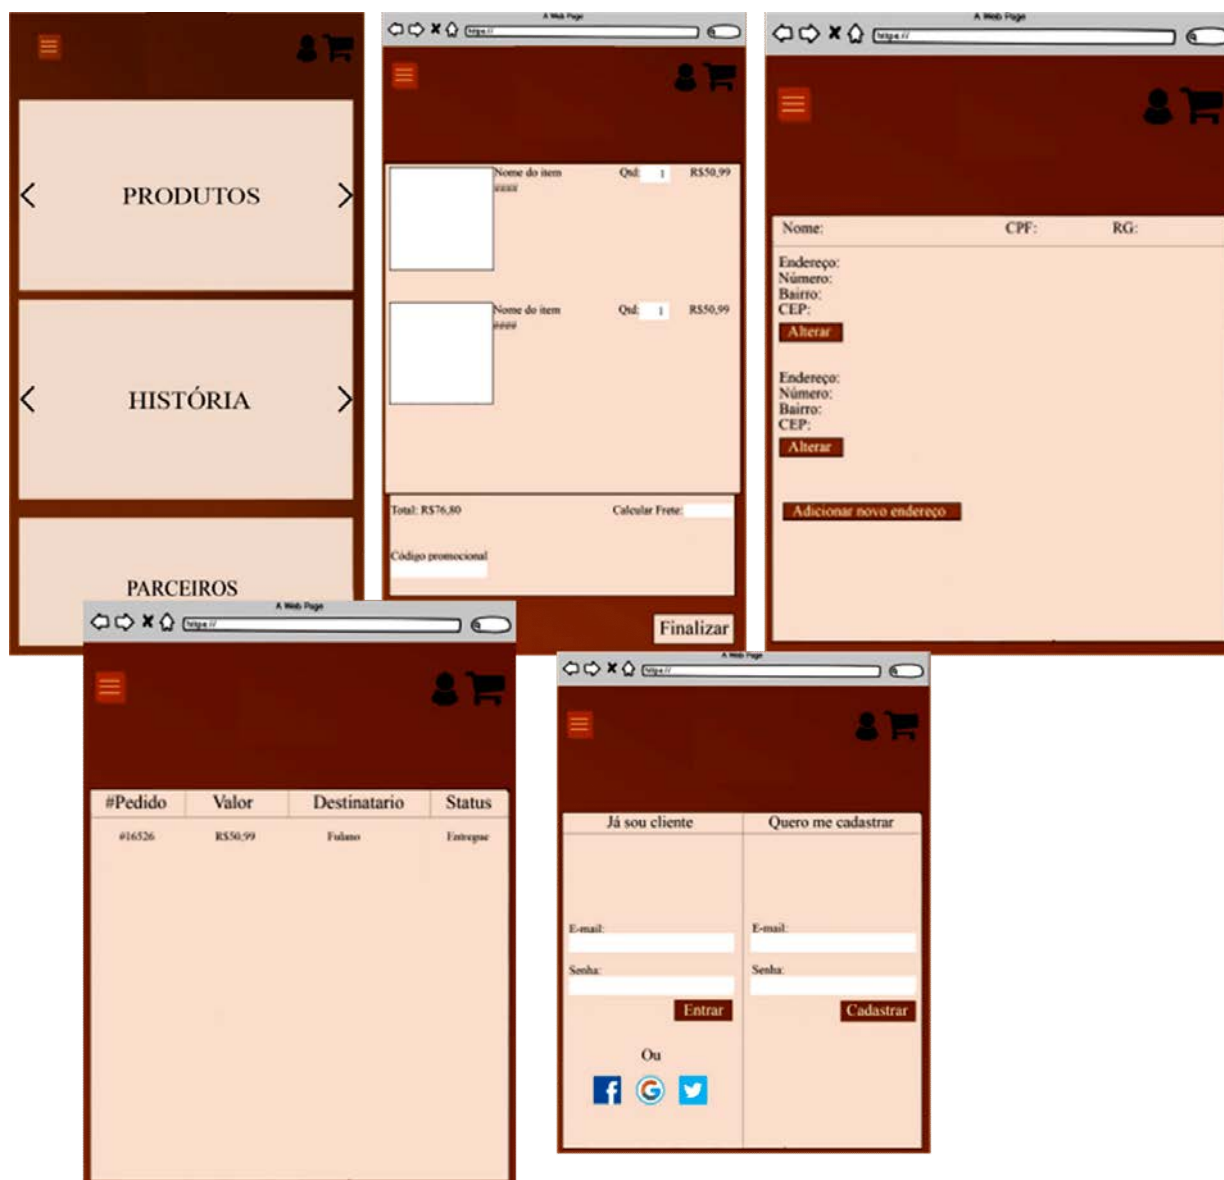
PRODUTOS

HISTÓRIA

PARCEIROS

A Web Page
https://

Nome do item
####
Qtd: 1
R$50,99

Nome do item
####
Qtd: 1
R$50,99

Total: R$76,80
Calcular Frete:
Código promocional

Finalizar

A Web Page
https://

Nome:
CPF:
RG:

Endereço:
Número:
Bairro:
CEP:
Alterar

Endereço:
Número:
Bairro:
CEP:
Alterar

Adicionar novo endereço

A Web Page
https://

| #Pedido | Valor | Destinatario | Status |
|---|---|---|---|
| #16526 | R$50,99 | Fulano | Entregue |

A Web Page
https://

Já sou cliente
E-mail:
Senha:
Entrar
Ou

Quero me cadastrar
E-mail:
Senha:
Cadastrar